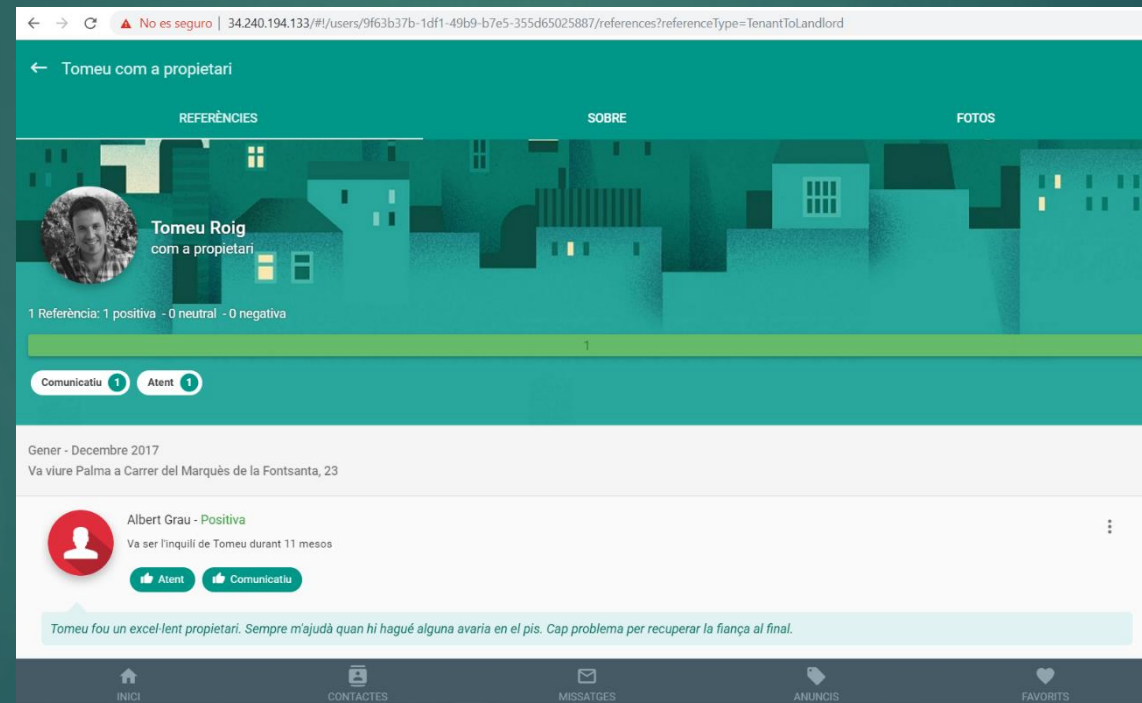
No es seguro | 34.240.194.133/#!/users/9f63b37b-1df1-49b9-b7e5-355d65025887/references?referenceType=TenantToLandlord

← Tomeu com a propietari

REFERÈNCIES SOBRE FOTOS

Tomeu Roig
com a propietari

1 Referència: 1 positiva - 0 neutral - 0 negativa

1

Comunicatiu 1 Atent 1

Gener - Decembre 2017
Va viure Palma a Carrer del Marquès de la Fontsanta, 23

Albert Grau - Positiva
Va ser l'inquili de Tomeu durant 11 mesos

Atent Comunicatiu

Tomeu fou un excel·lent propietari. Sempre m'ajudà quan hi hagué alguna avaria en el pis. Cap problema per recuperar la fiança al final.

INICI CONTACTES MISSATGES ANUNCIS FAVORITS